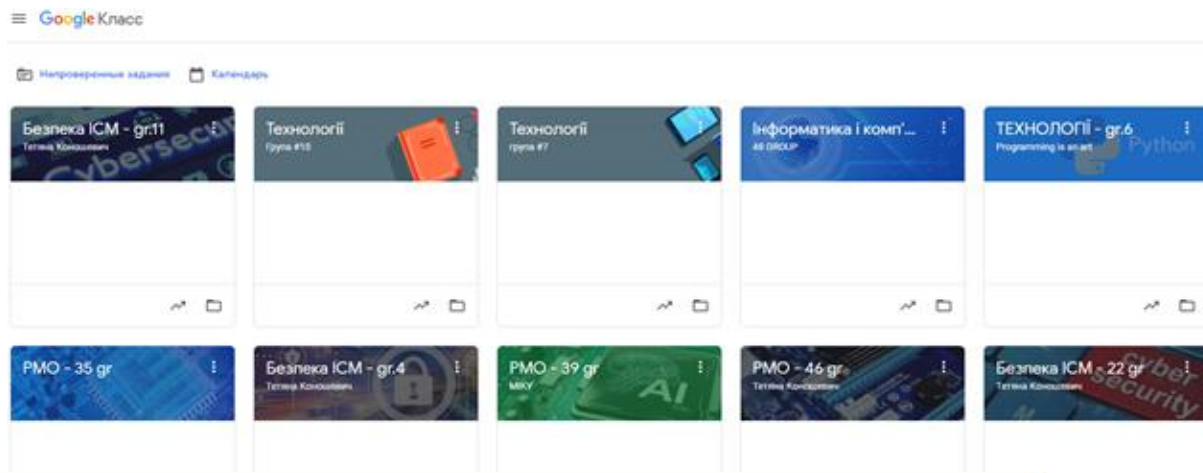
Google Класс

Непроверенные задания Календарь

Безпека ІСМ - gr.11
Тетяна Коношевич

Технології
Група #10

Технології
група #7

Інформатика і комп'...
46 GROUP

ТЕХНОЛОГІЇ - gr.6
Programming is an art

Python

РМО - 35 gr

Безпека ІСМ - gr.4
Тетяна Коношевич

РМО - 39 gr
МКУ

AI

РМО - 46 gr
Тетяна Коношевич

Безпека ІСМ - 22 gr
Тетяна Коношевич

Cyber Security